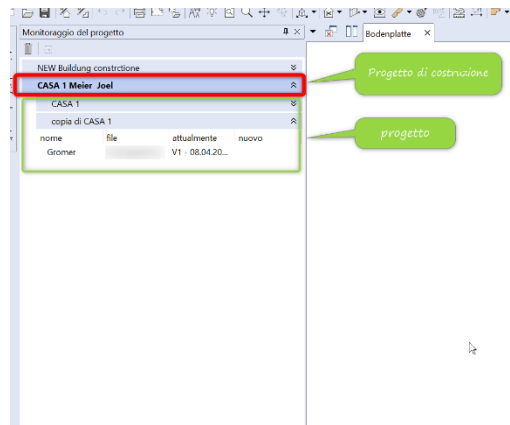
Monitoraggio del progetto

Bodenplatte

NEW Buildung constrctione

CASA 1 Meier Joel

Progetto di costruzione

CASA 1

copia di CASA 1

progetto

| nome | file | attualmente | nuovo |
|---|---|---|---|
| Gromer | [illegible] | V1 - 08.04.20... | |